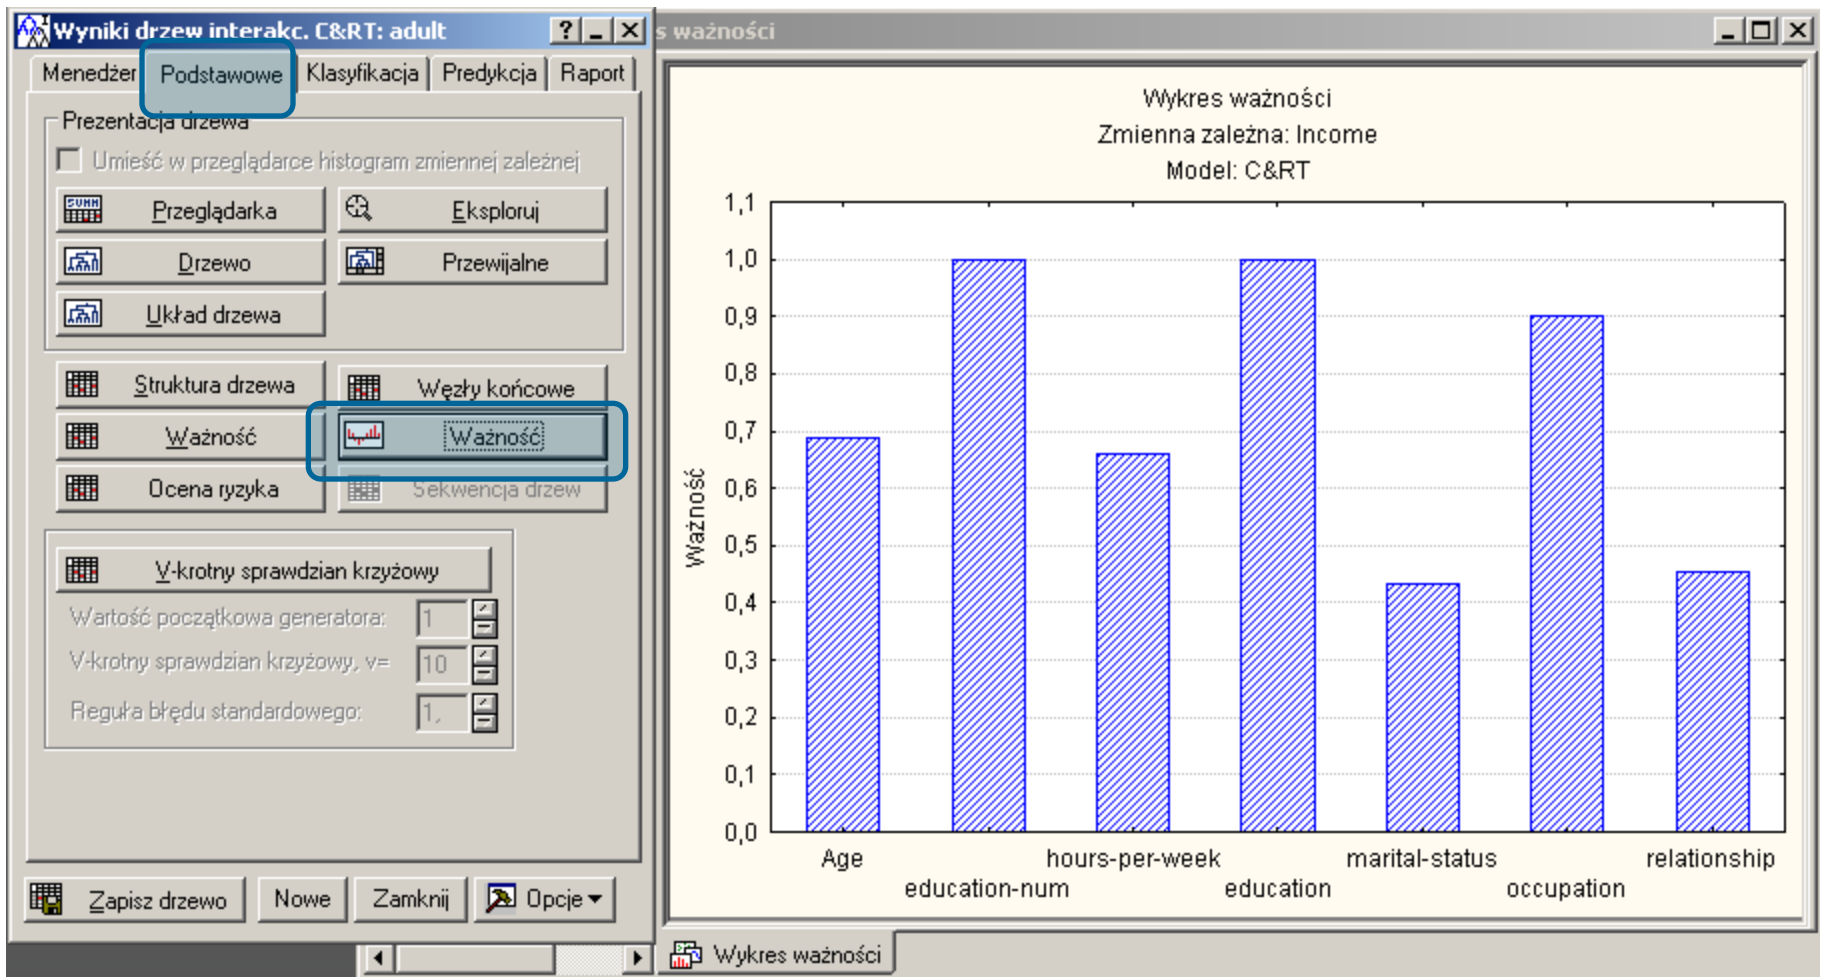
Wyniki drzew interakc. C&RT: adult

? _ X

Menedżer | Podstawowe | Klasyfikacja | Predykcja | Raport

Prezentacja drzewa

Umieść w przeglądarce histogram zmiennej zależnej

Przeglądarka

Eksploruj

Drzewo

Przewijalne

Układ drzewa

Struktura drzewa

Węzły końcowe

Ważność

Ważność

Ocena ryzyka

Sekwencja drzew

V-krotny sprawdzian krzyżowy

Wartość początkowa generatora: 1

V-krotny sprawdzian krzyżowy, v= 10

Reguła błędu standardowego: 1,

Zapisz drzewo

Nowe

Zamknij

Opcje

s ważności

Wykres ważności
Zmienna zależna: Income
Model: C&RT

Ważność

1,1
1,0
0,9
0,8
0,7
0,6
0,5
0,4
0,3
0,2
0,1
0,0

Age
education-num
hours-per-week
education
marital-status
occupation
relationship

Wykres ważności